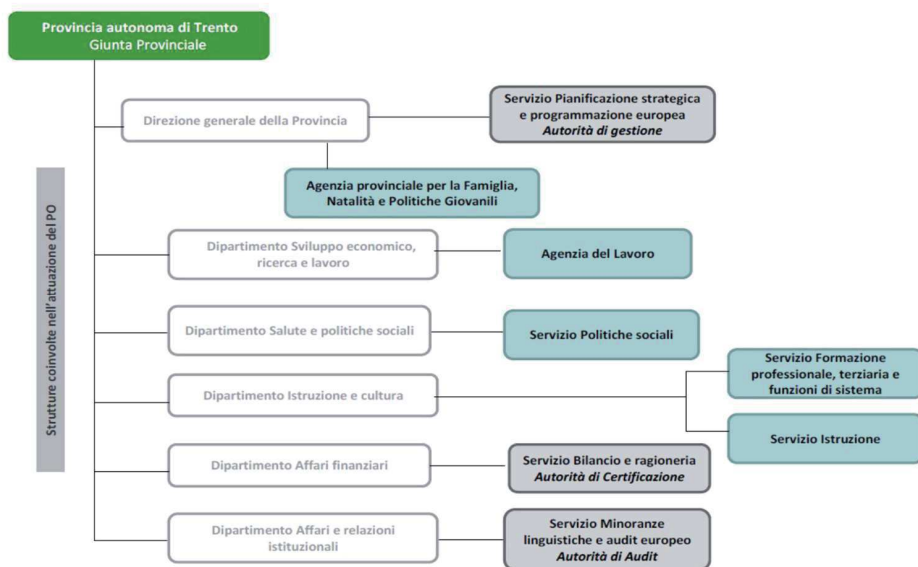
Provincia autonoma di Trento
Giunta Provinciale

Strutture coinvolte nell'attuazione del PO

Direzione generale della Provincia

Servizio Pianificazione strategica e programmazione europea
*Autorità di gestione*

Agenzia provinciale per la Famiglia, Natalità e Politiche Giovanili

Dipartimento Sviluppo economico, ricerca e lavoro

Agenzia del Lavoro

Dipartimento Salute e politiche sociali

Servizio Politiche sociali

Dipartimento Istruzione e cultura

Servizio Formazione professionale, terziaria e funzioni di sistema

Servizio Istruzione

Dipartimento Affari finanziari

Servizio Bilancio e ragioneria
*Autorità di Certificazione*

Dipartimento Affari e relazioni istituzionali

Servizio Minoranze linguistiche e audit europeo
*Autorità di Audit*